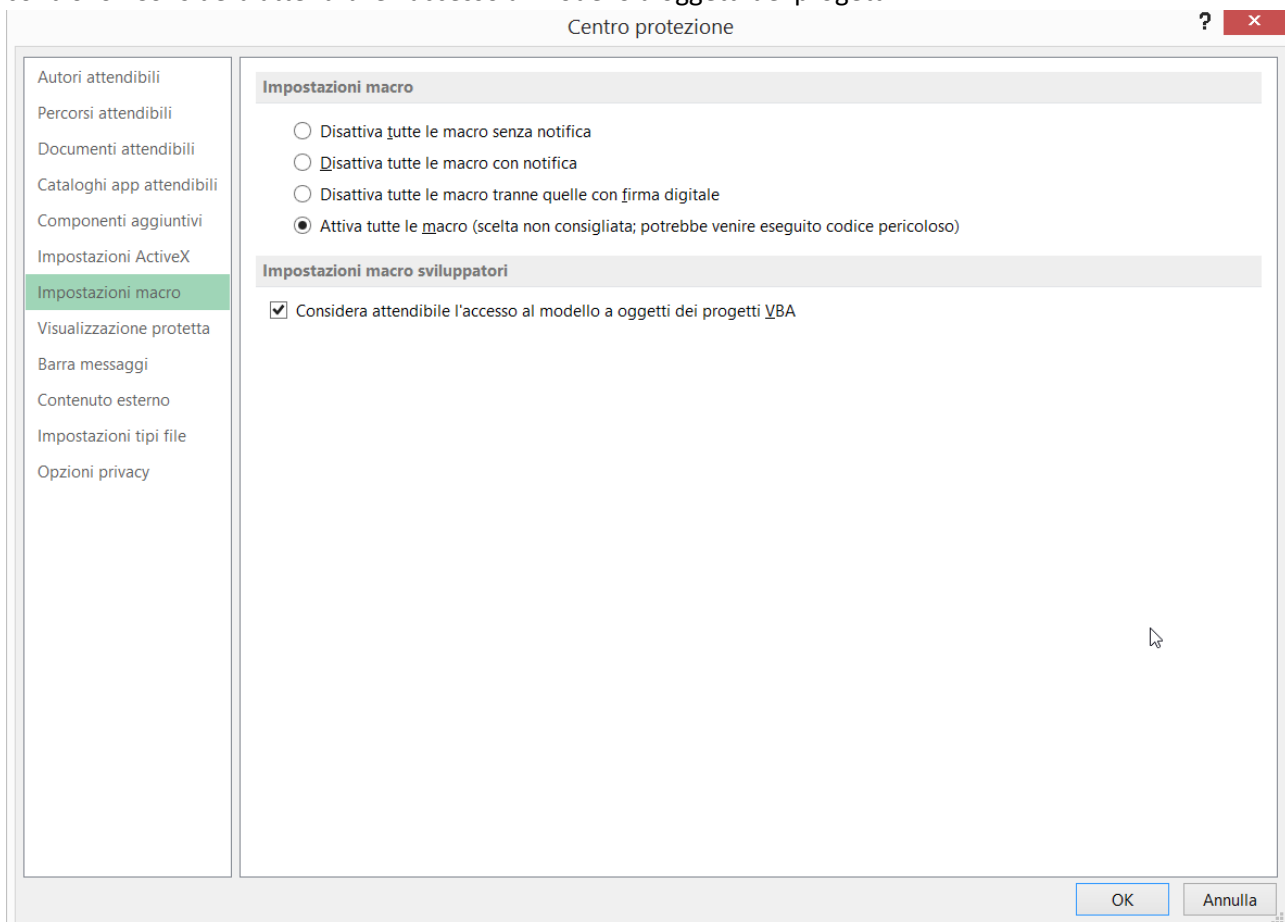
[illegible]

Centro protezione

?

Autori attendibili
Percorsi attendibili
Documenti attendibili
Cataloghi app attendibili
Componenti aggiuntivi
Impostazioni ActiveX
Impostazioni macro
Visualizzazione protetta
Barra messaggi
Contenuto esterno
Impostazioni tipi file
Opzioni privacy

Impostazioni macro

Disattiva tutte le macro senza notifica
Disattiva tutte le macro con notifica
Disattiva tutte le macro tranne quelle con firma digitale
Attiva tutte le macro (scelta non consigliata; potrebbe venire eseguito codice pericoloso)

Impostazioni macro sviluppatori

Considera attendibile l'accesso al modello a oggetti dei progetti VBA

OK
Annulla